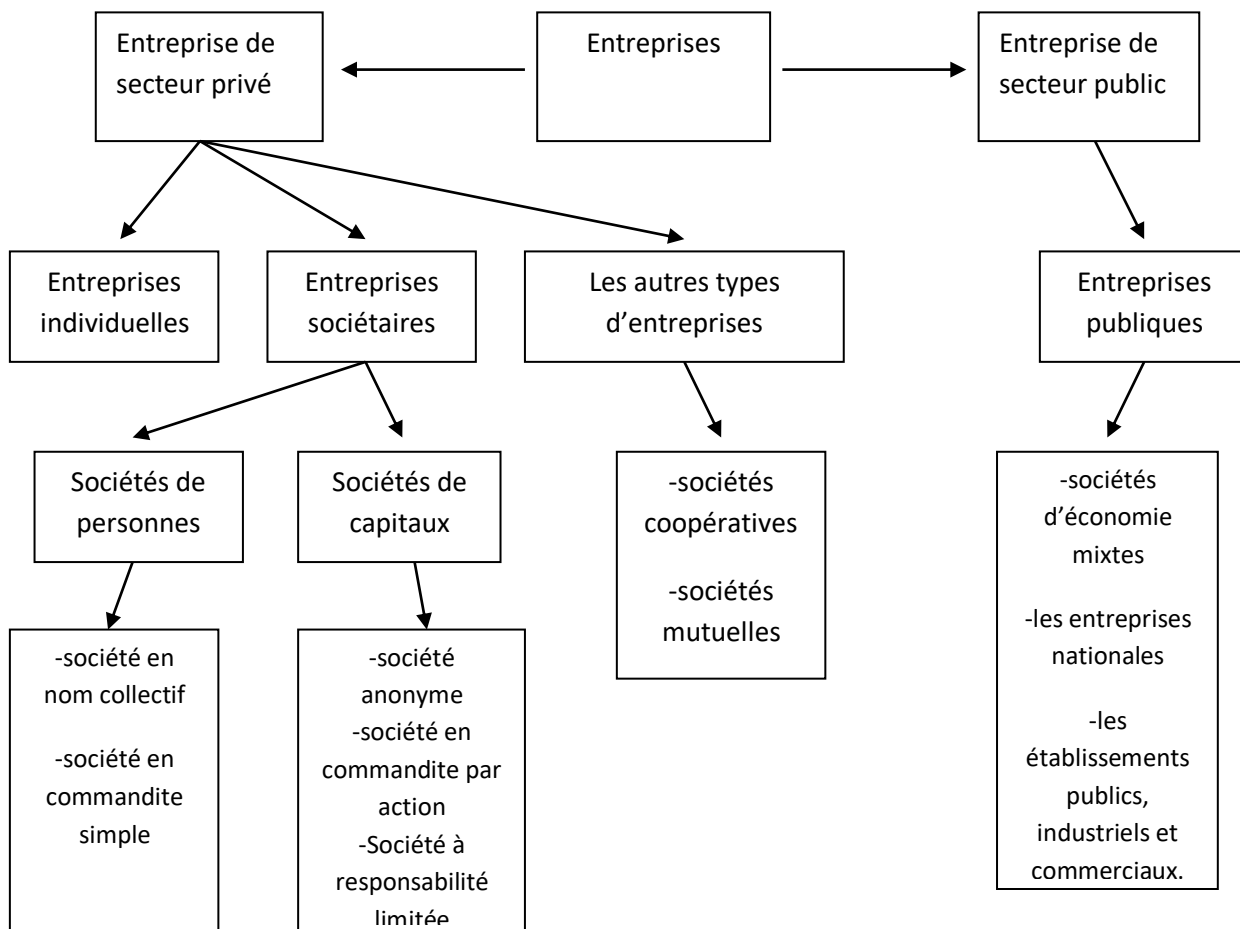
Entreprise de secteur privé

Entreprises

Entreprise de secteur public

Entreprises individuelles

Entreprises sociétaires

Les autres types d'entreprises

Entreprises publiques

Sociétés de personnes

Sociétés de capitaux

-sociétés coopératives

-sociétés mutuelles

-sociétés d'économie mixtes

-les entreprises nationales

-les établissements publics, industriels et commerciaux.

-société en nom collectif

-société en commandite simple

-société anonyme
-société en commandite par action
-Société à responsabilité limitée